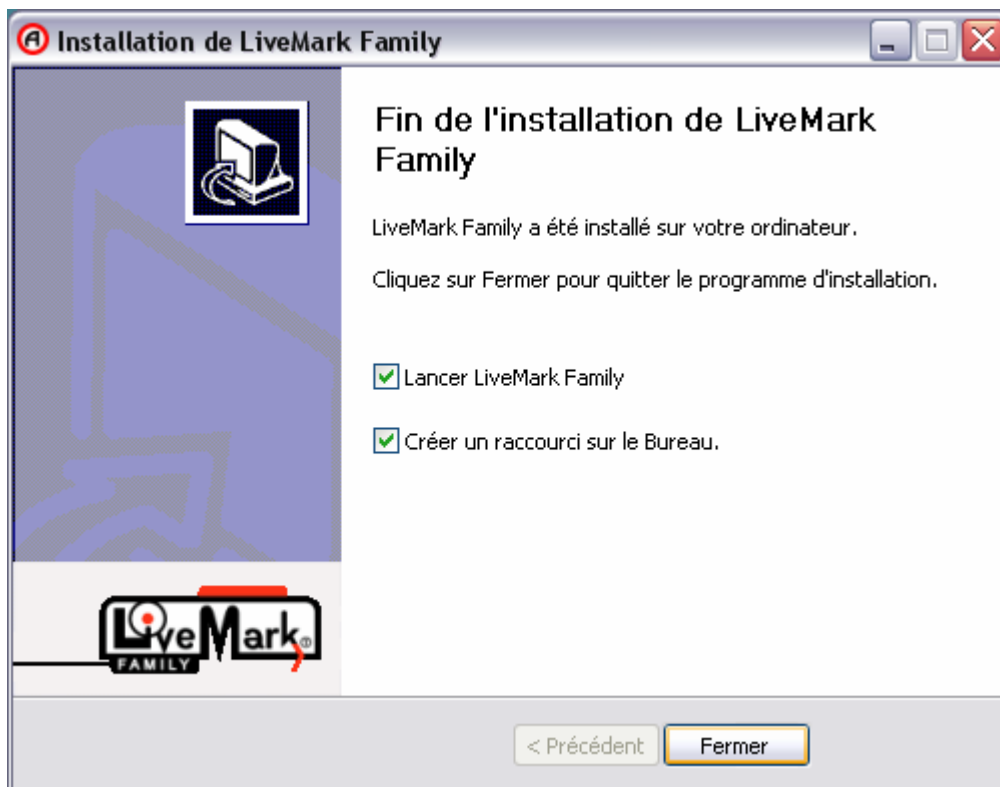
Installation de LiveMark Family

Fin de l'installation de LiveMark Family

LiveMark Family a été installé sur votre ordinateur.

Cliquez sur Fermer pour quitter le programme d'installation.

Lancer LiveMark Family

Créer un raccourci sur le Bureau.

LiveMark FAMILY

< Précédent

Fermer